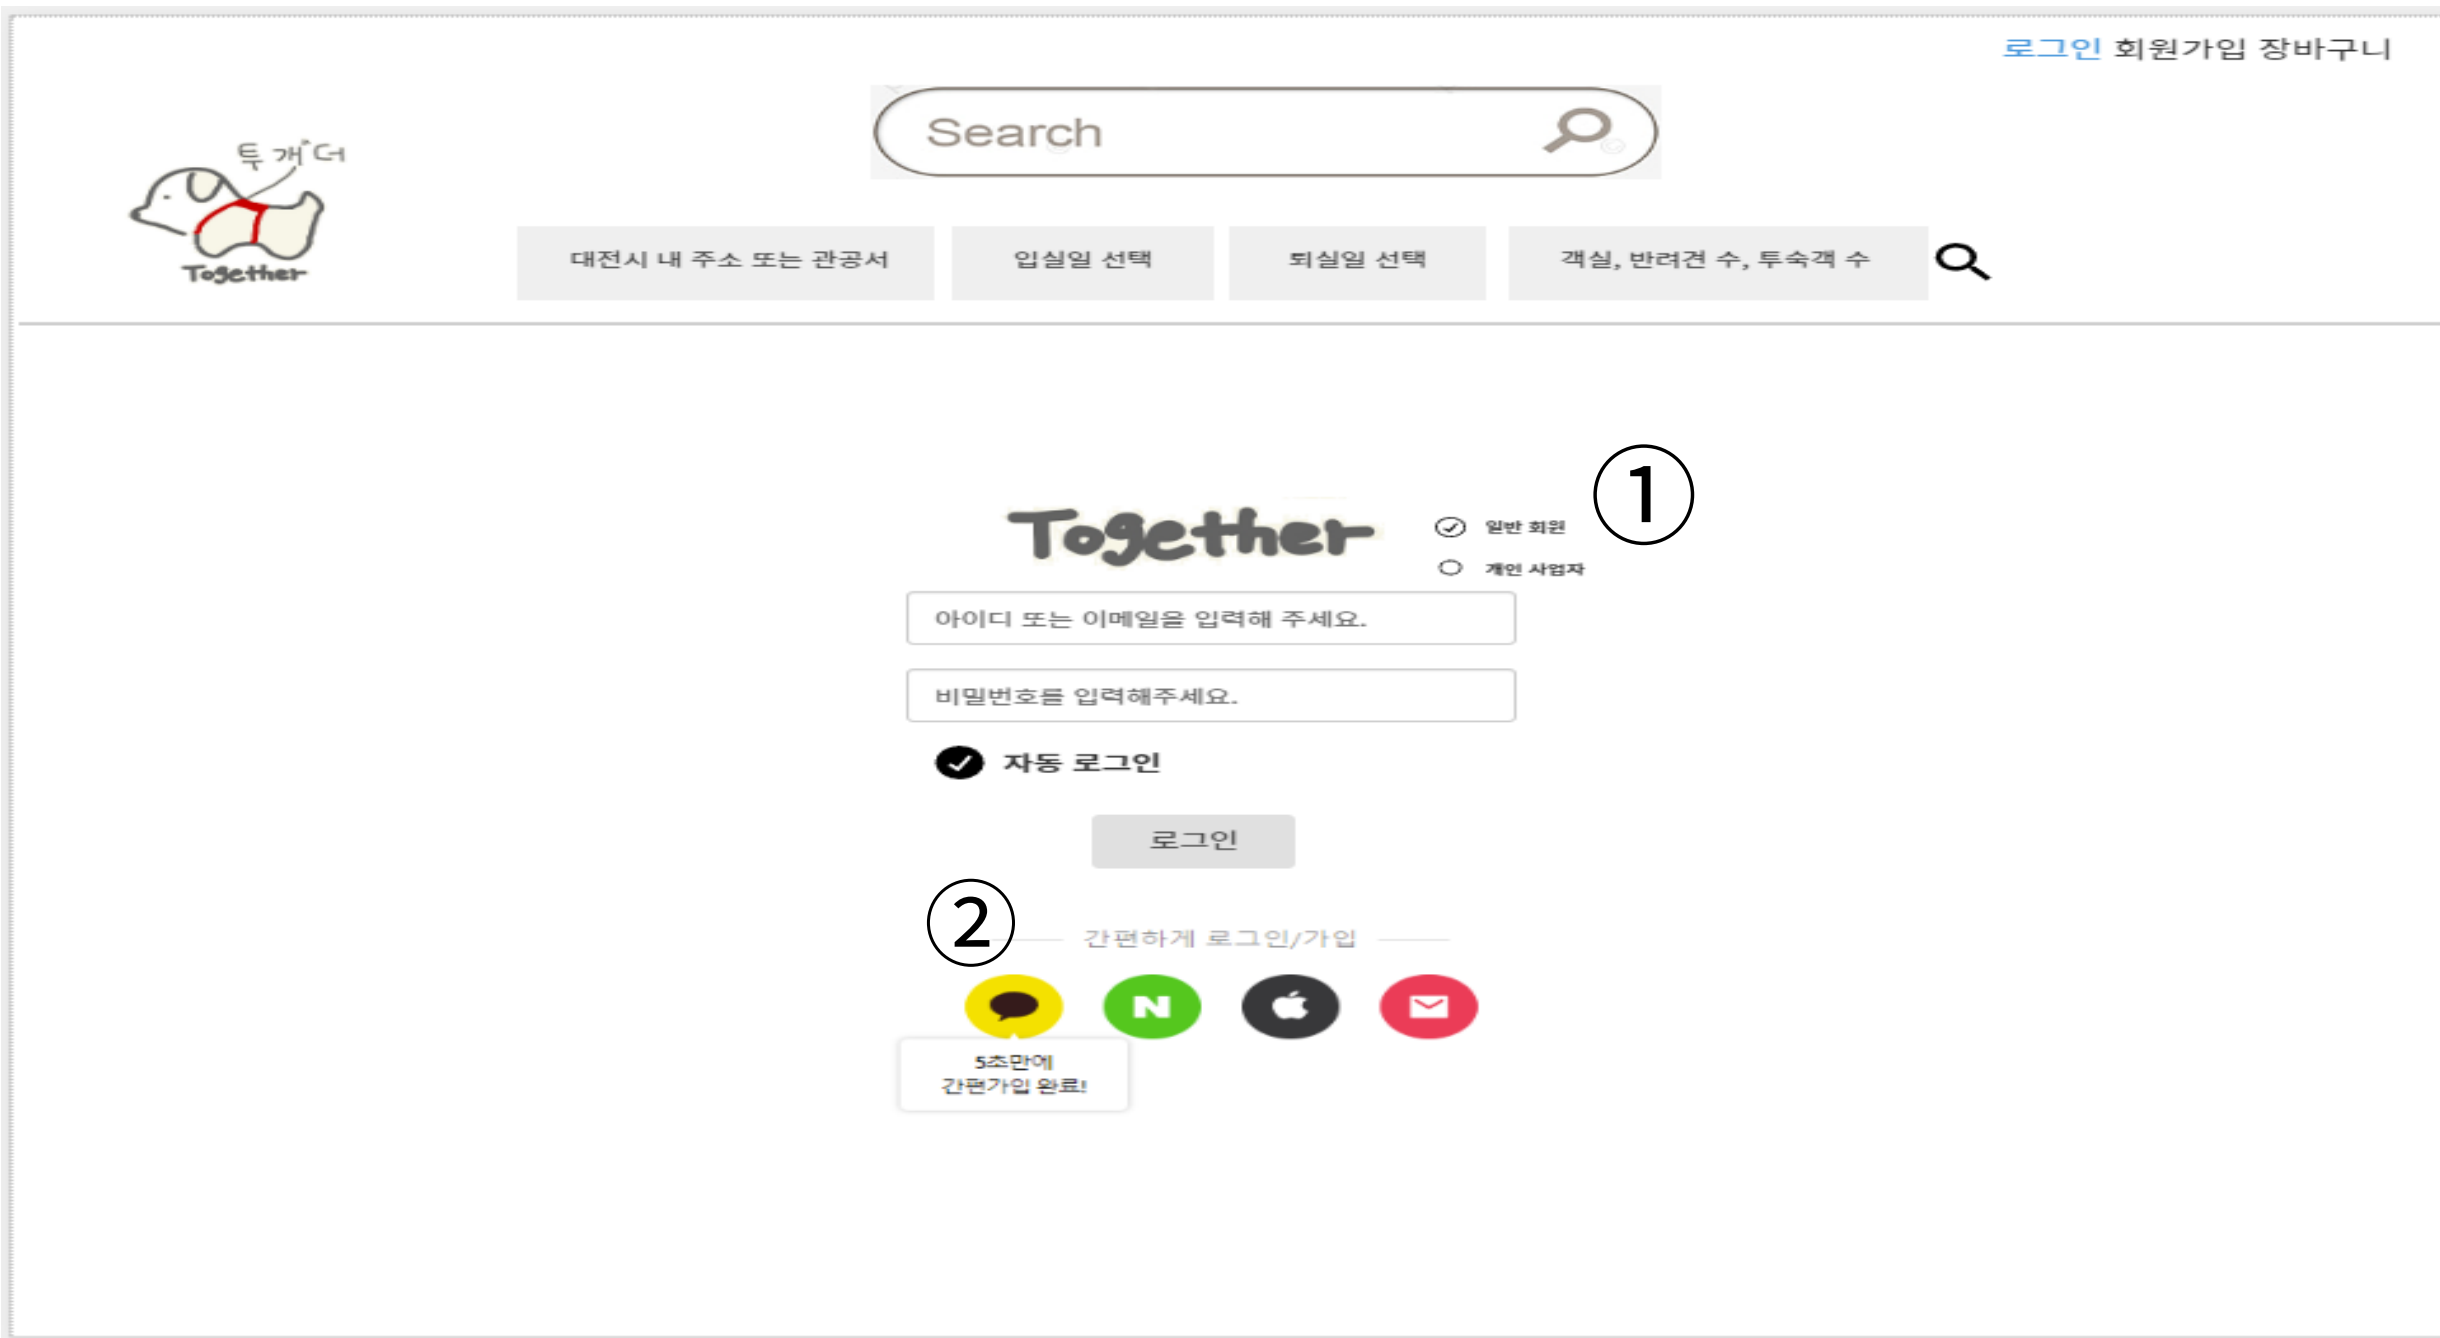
로그인 회원가입 장바구니

투개더
Together

Search

대전시 내 주소 또는 관공서
입실일 선택
퇴실일 선택
객실, 반려견 수, 투숙객 수

Together

①
일반 회원
개인 사업자

아이디 또는 이메일을 입력해 주세요.

비밀번호를 입력해주세요.

자동 로그인

로그인

②
간편하게 로그인/가입

N

5초만에
간편가입 완료!